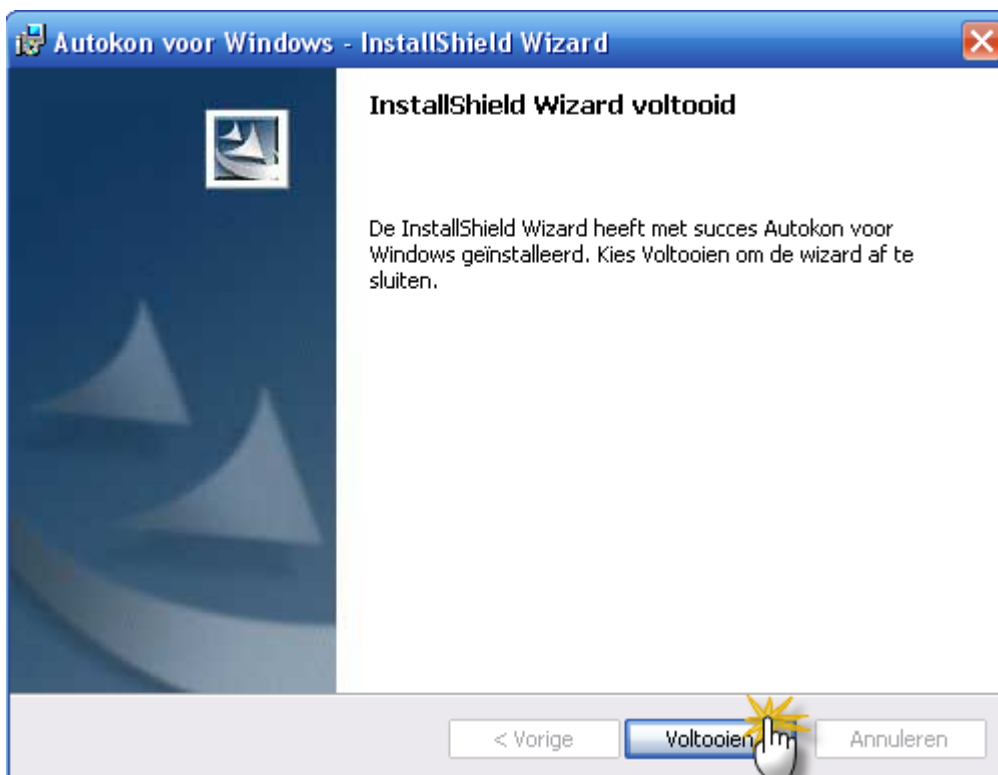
Autokon voor Windows - InstallShield Wizard

InstallShield Wizard voltooid

De InstallShield Wizard heeft met succes Autokon voor Windows geïnstalleerd. Kies Voltooien om de wizard af te sluiten.

< Vorige
Voltooien
Annuleren